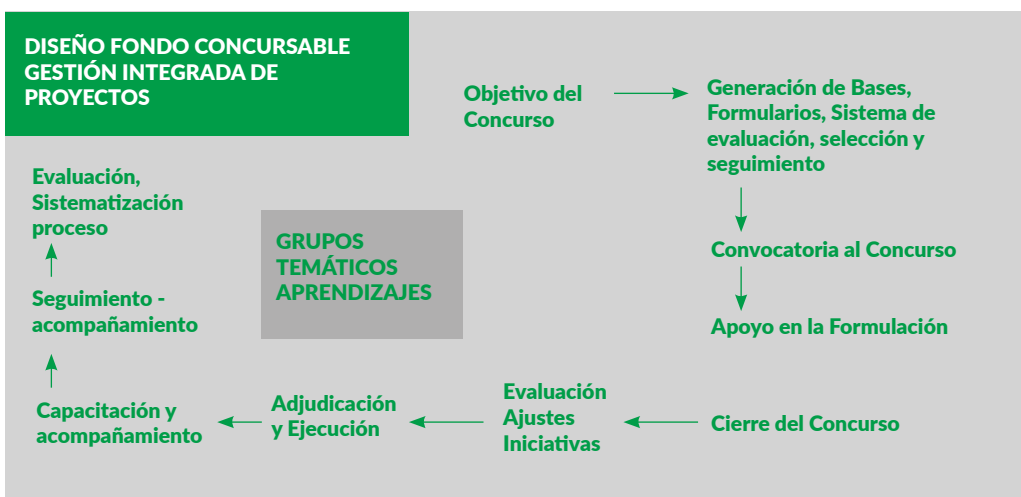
DISEÑO FONDO CONCURSABLE GESTIÓN INTEGRADA DE PROYECTOS

Objetivo del Concurso

Generación de Bases, Formularios, Sistema de evaluación, selección y seguimiento

Convocatoria al Concurso

Apoyo en la Formulación

Cierre del Concurso

Evaluación Ajustes Iniciativas

Adjudicación y Ejecución

Capacitación y acompañamiento

Seguimiento - acompañamiento

Evaluación, Sistematización proceso

GRUPOS TEMÁTICOS APRENDIZAJES